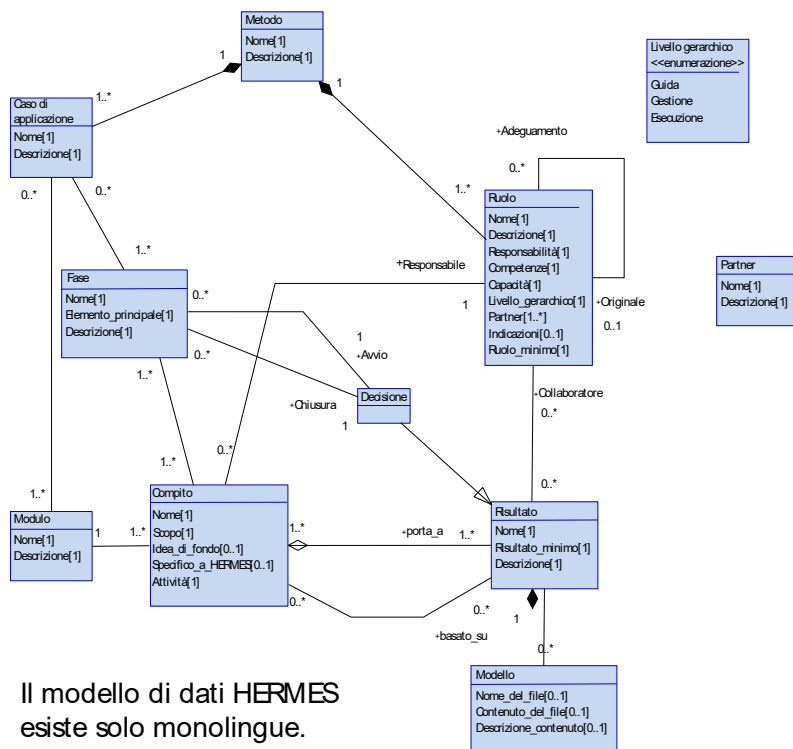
Metodo
Nome[1]
Descrizione[1]

Livello gerarchico
<<enumerazione>>
Guida
Gestione
Esecuzione

Caso di applicazione
Nome[1]
Descrizione[1]

1
1..*
1

+Adeguamento

0..*

0..*
0..*

1..*

Ruolo
Nome[1]
Descrizione[1]
Responsabilità[1]
Competenze[1]
Capacità[1]
Livello_gerarchico[1]
Partner[1..*]
Indicazioni[0..1]
Ruolo_minimo[1]

Partner
Nome[1]
Descrizione[1]

1..*

+Responsabile

Fase
Nome[1]
Elemento_principale[1]
Descrizione[1]

0..*
1
+Originale
0..1

1
+Avvio

0..*

1..*

Decisione

+Collaboratore
0..*

+Chiusura
1

1..*
0..*

0..*

1..*

Modulo
Nome[1]
Descrizione[1]

1
1..*

Compito
Nome[1]
Scopo[1]
Idea_di_fondo[0..1]
Specifico_a_HERMES[0..1]
Attività[1]

1..*
+porta_a
1..*

Risultato
Nome[1]
Risultato_minimo[1]
Descrizione[1]

0..*
0..*
1

+basato_su

0..*

Modello
Nome_del_file[0..1]
Contenuto_del_file[0..1]
Descrizione_contenuto[0..1]

Il modello di dati HERMES esiste solo monolingue.